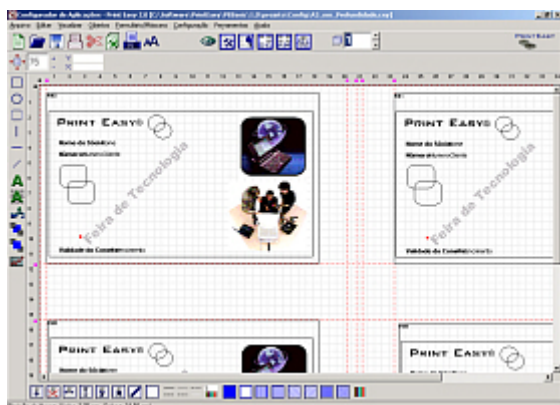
Configurador de Aplicações - Print Easy 2.0 [C:\Software\PrintEasy\PEStart\...\Exemplo\Config\A1_cor_Profundidade.cnp]

Arquivo Editar Visualizar Objetos Formulário/Máscara Configuração Ferramentas Ajuda

PRINT EASY

75

PRINT EASY©

Nome do Sócio:Nome

Número:NumeroCliente

Feira de Tecnologia

Validade da Convite:Validade

PRINT EASY©

Nome do Sócio:Nome

Número:NumeroCliente

Feira de Tecnologia

Validade do Convite:Validade

PRINT EASY©

Nome do Sócio:Nome

PRINT EASY©